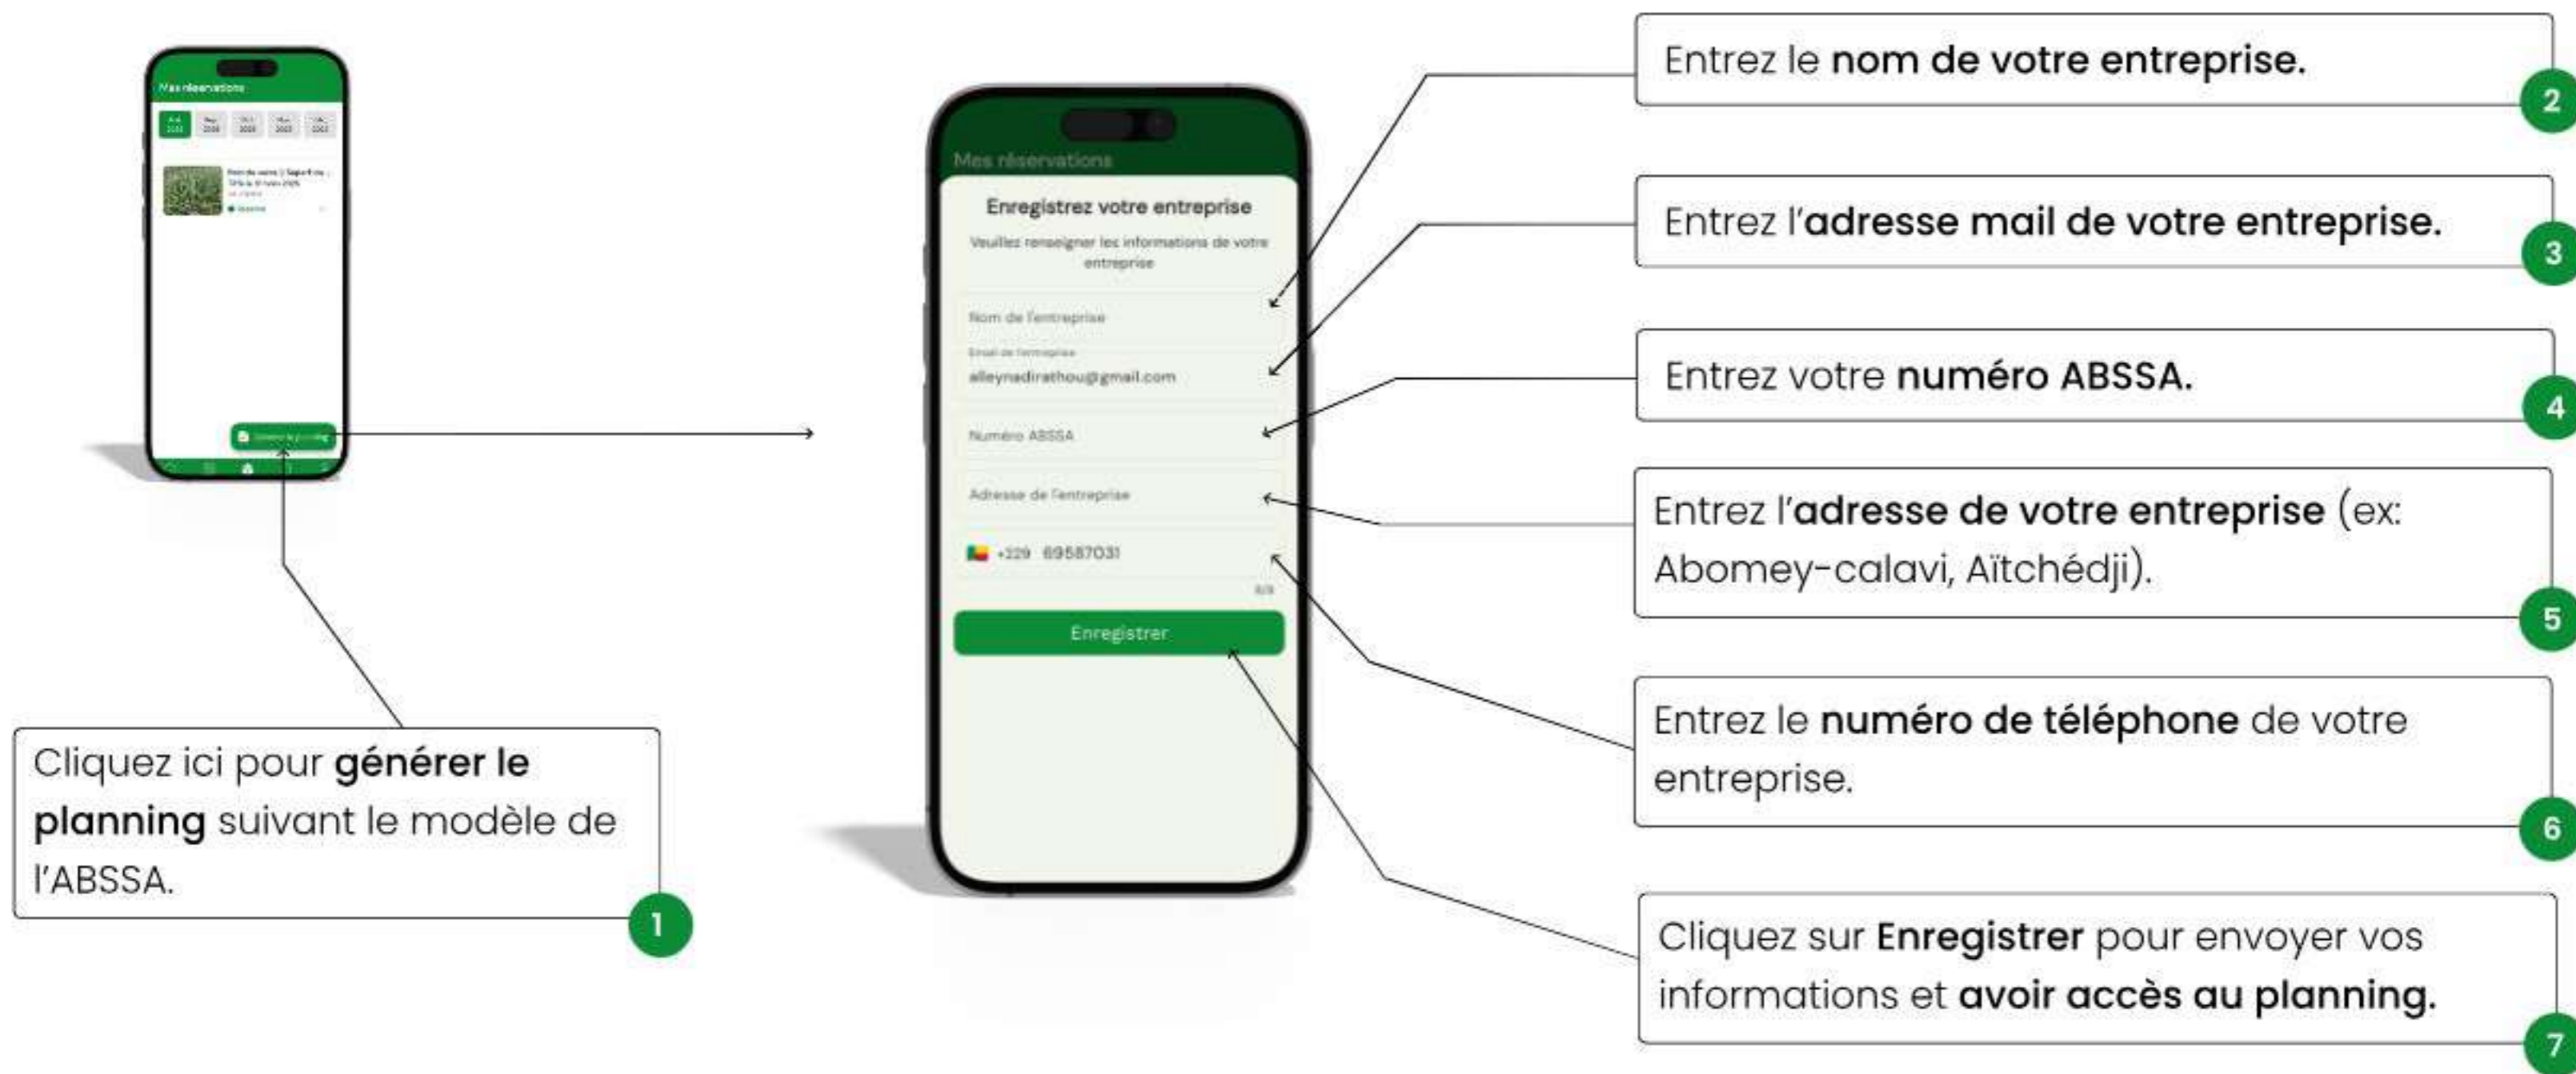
Mes réservations

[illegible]

Cliquez ici pour générer le planning suivant le modèle de l'ABSSA.

1

Mes réservations

Enregistrez votre entreprise

Veuillez renseigner les informations de votre entreprise

Nom de l'entreprise

Email de l'entreprise

alleynadirathou@gmail.com

Numéro ABSSA

Adresse de l'entreprise

+229 69587031

8/8

Enregistrer

Entrez le nom de votre entreprise.

2

Entrez l'adresse mail de votre entreprise.

3

Entrez votre numéro ABSSA.

4

Entrez l'adresse de votre entreprise (ex: Abomey-calavi, Aïtchédji).

5

Entrez le numéro de téléphone de votre entreprise.

6

Cliquez sur Enregistrer pour envoyer vos informations et avoir accès au planning.

7